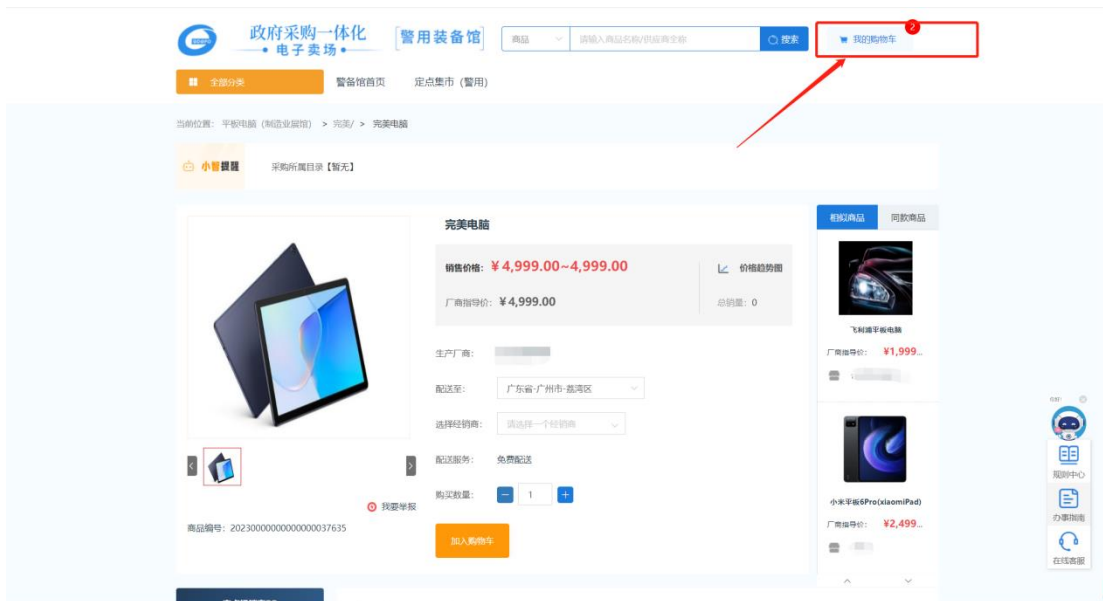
政府采购一体化
• 电子卖场 •
警用装备馆

商品
请输入商品名称/供应商全称
搜索
我的购物车
2

全部分类
警备馆首页
定点集市（警用）

当前位置：平板电脑（制造业居馆） > 完美/ > 完美电脑

小智提醒
采购所属目录【暂无】

完美电脑

销售价格：￥4,999.00~4,999.00
价格趋势图
厂商指导价：￥4,999.00
总销量：0

生产厂商：
配送至：广东省-广州市-荔湾区
选择经销商：请选择一个经销商
配送服务：免费配送
购买数量：1

我要举报
商品编号：20230000000000000037635

加入购物车

相似商品
同款商品

飞利浦平板电脑
厂商指导价：￥1,999...

小米平板6Pro(xiaomiPad)
厂商指导价：￥2,499...

规则中心
办事指南
在线客服